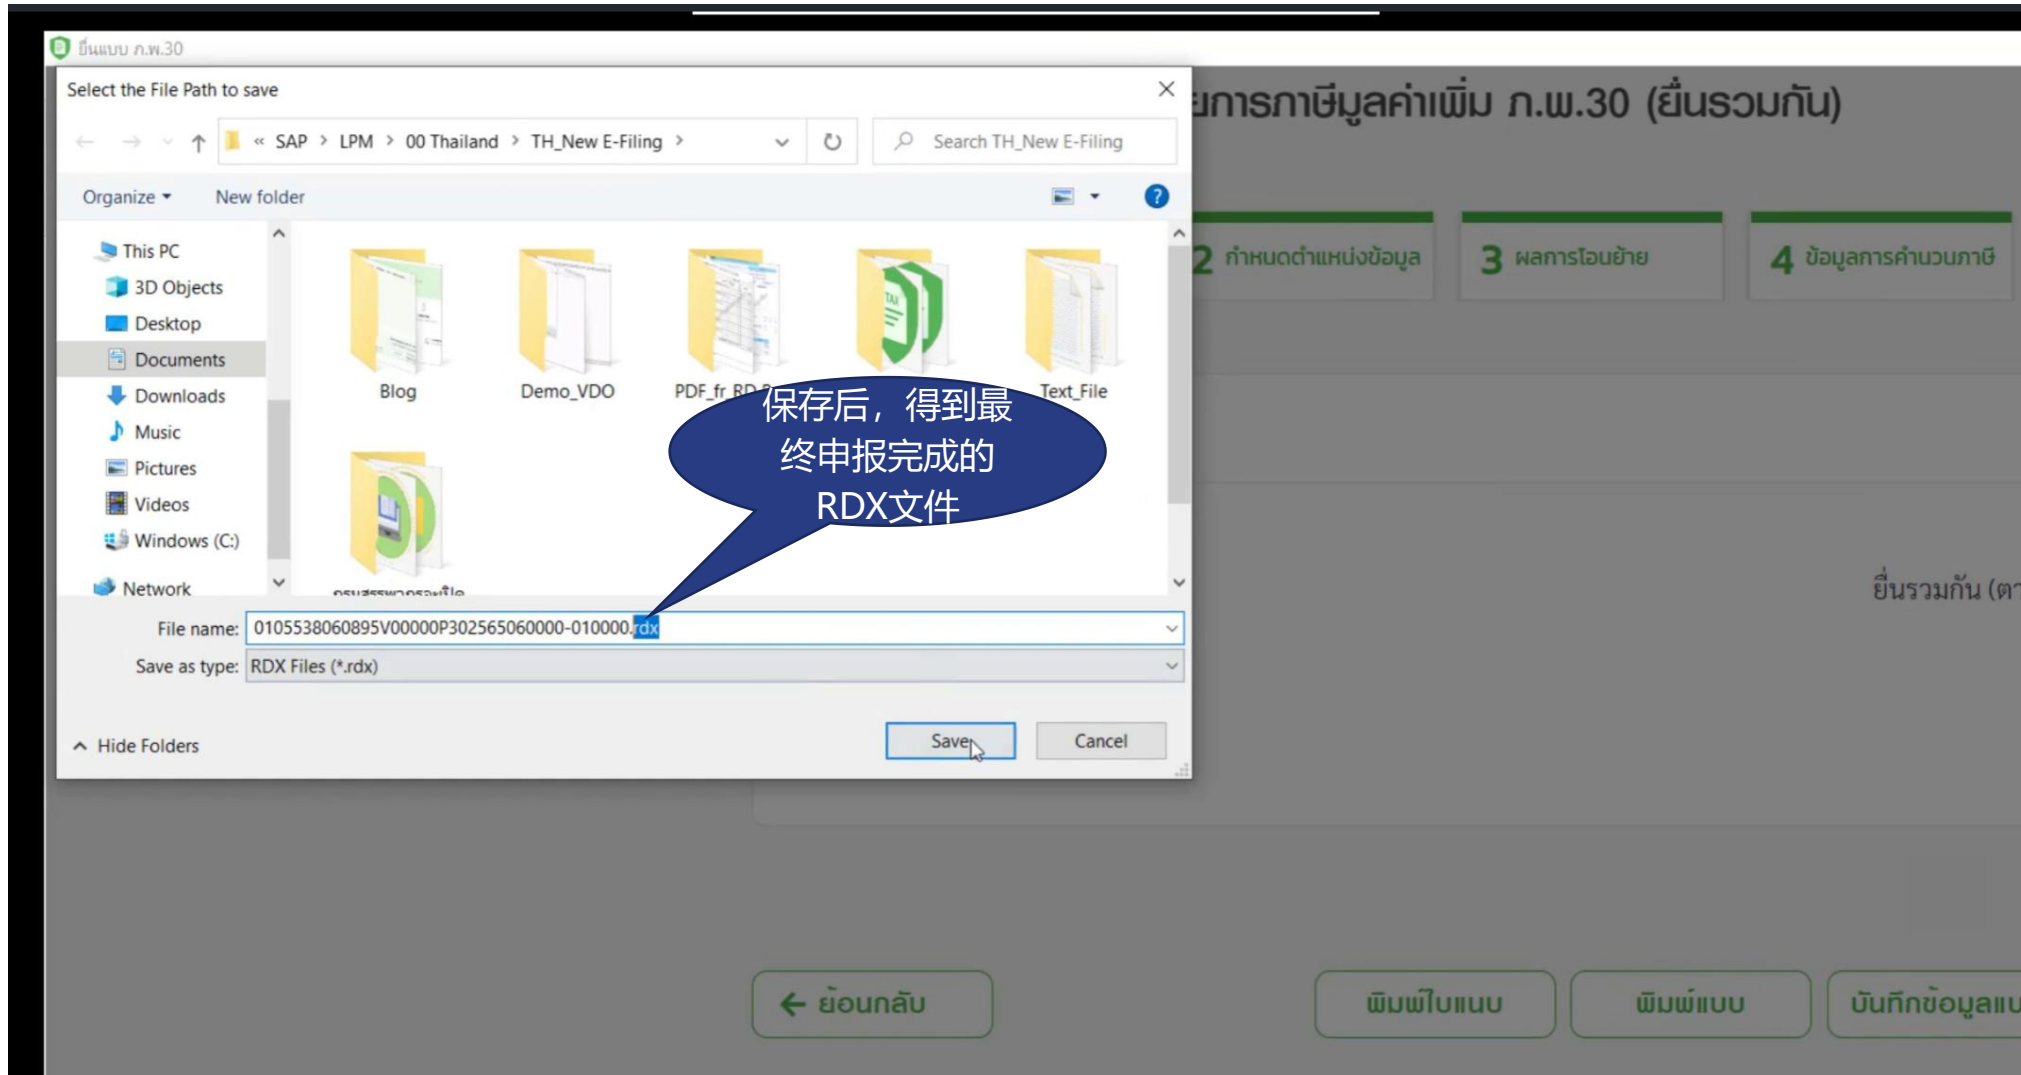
ยื่นแบบ ภ.พ.30

Select the File Path to save

« SAP > LPM > 00 Thailand > TH_New E-Filing >

Search TH_New E-Filing

Organize ▾ New folder

This PC
3D Objects
Desktop
Documents
Downloads
Music
Pictures
Videos
Windows (C:)
Network

Blog
Demo_VDO
PDF_fr_RD
Text_File
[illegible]

保存后，得到最终申报完成的RDX文件

File name: 0105538060895V00000P302565060000-010000.rdx
Save as type: RDX Files (*.rdx)

Hide Folders

Save
Cancel

ยการภาษีมูลค่าเพิ่ม ภ.พ.30 (ยื่นรวมกัน)

2 กำหนดตำแหน่งข้อมูล
3 ผลการโอนย้าย
4 ข้อมูลการคำนวณภาษี

ยื่นรวมกัน (ต

ย้อนกลับ
พิมพ์ใบแนบ
พิมพ์แบบ
บันทึกข้อมูลแบ